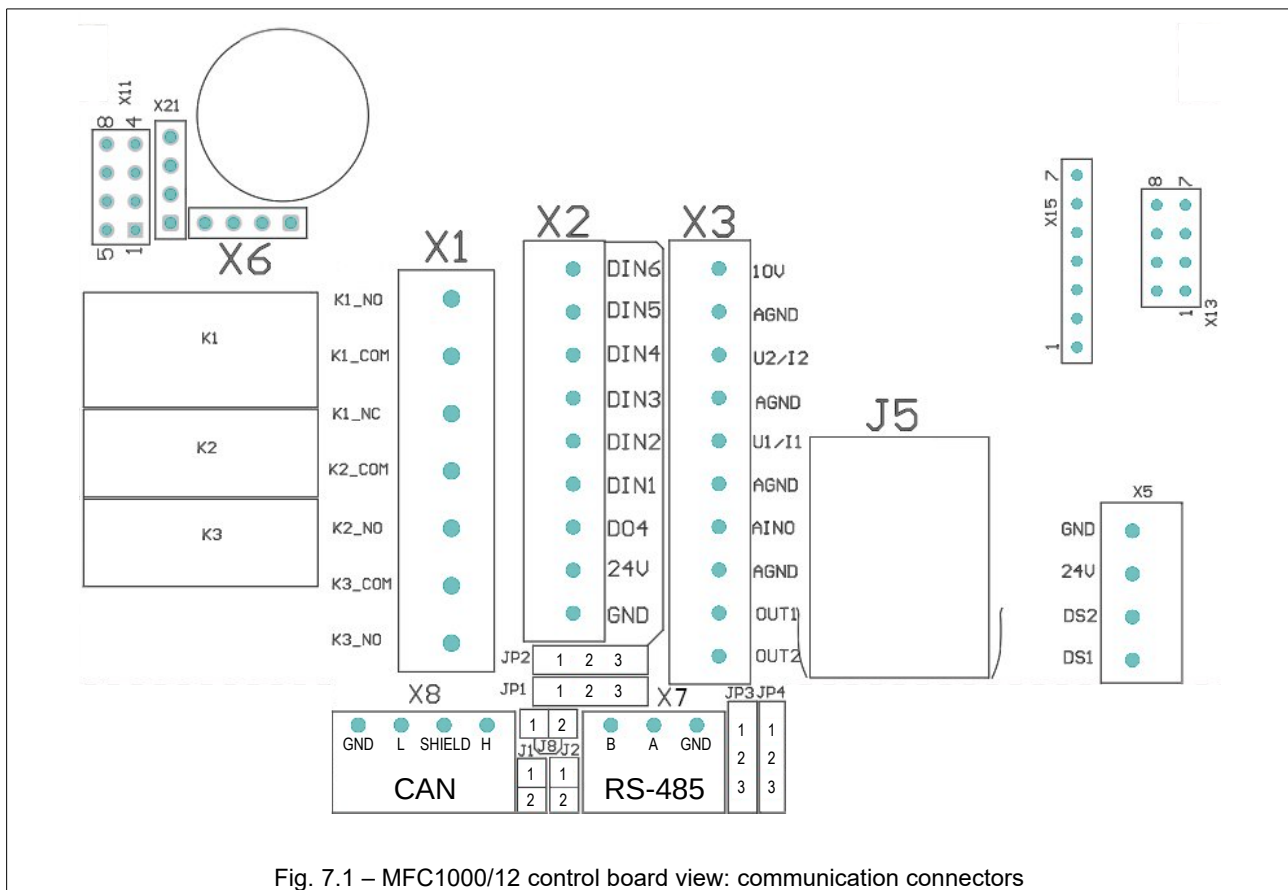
X11
8 4
5 1
X21
X6
X1
K1_NO
K1_COM
K1_NC
K2_COM
K2_NO
K3_COM
K3_NO
K1
K2
K3
X2
DIN6
DIN5
DIN4
DIN3
DIN2
DIN1
DO4
24V
GND
X3
10V
AGND
U2/I2
AGND
U1/I1
AGND
AIN0
AGND
OUT1
OUT2
J5
X15
7
1
8 7
1
X13
X5
GND
24V
DS2
DS1
JP2 1 2 3
JP1 1 2 3
X8
GND L SHIELD H
CAN
1 2
J1 J8 J2
1 2
1 2
X7
B A GND
RS-485
JP3 JP4
1 2 3
1 2 3

Fig. 7.1 – MFC1000/12 control board view: communication connectors